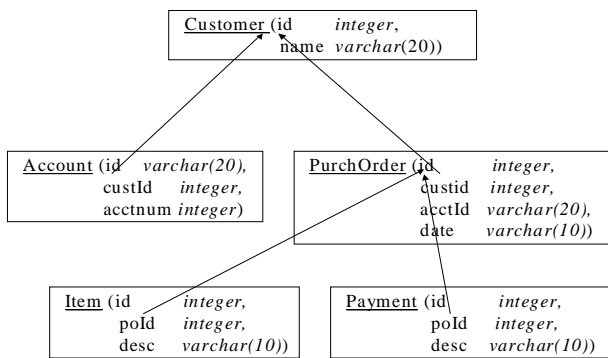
Customer (id integer,
name varchar(20))

Account (id varchar(20),
custId integer,
acctnum integer)

PurchOrder (id integer,
custid integer,
acctId varchar(20),
date varchar(10))

Item (id integer,
poId integer,
desc varchar(10))

Payment (id integer,
poId integer,
desc varchar(10))